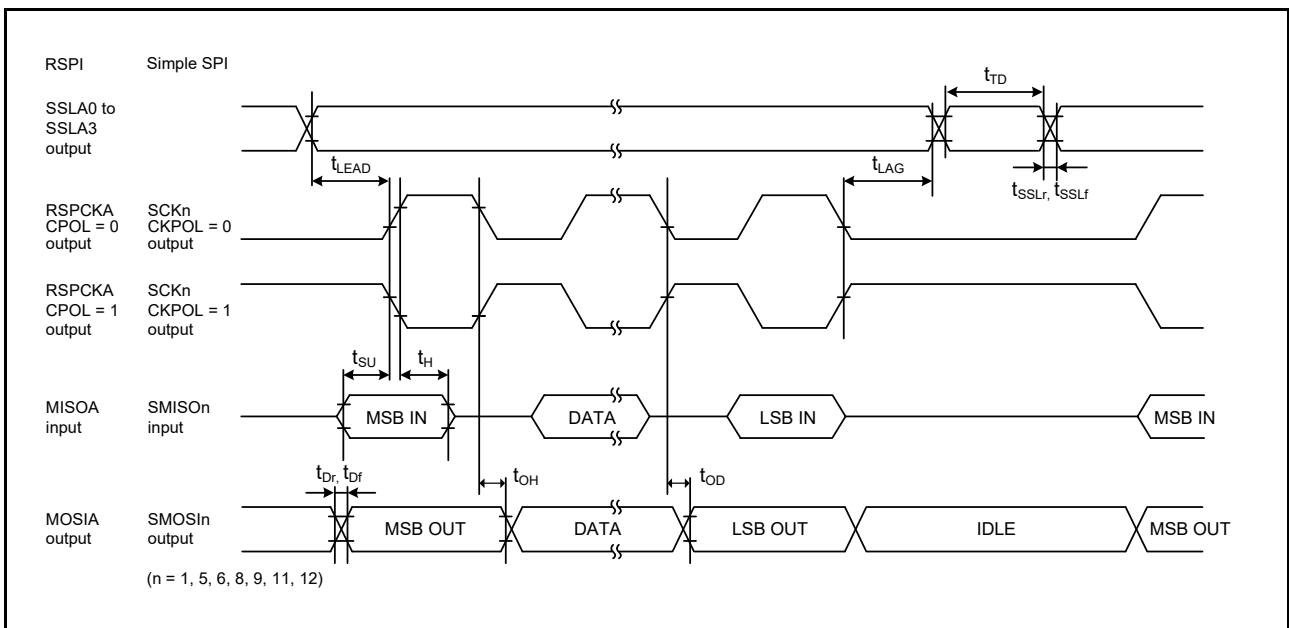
RSPI Simple SPI

SSLA0 to SSLA3 output

$t_{TD}$

$t_{LEAD}$

$t_{LAG}$

$t_{SSLr}, t_{SSLf}$

RSPCKA CPOL = 0 output

SCKn CKPOL = 0 output

RSPCKA CPOL = 1 output

SCKn CKPOL = 1 output

$t_{SU}$

$t_H$

MISOA input

SMISOn input

MSB IN

DATA

LSB IN

MSB IN

$t_{Dr}, t_{Df}$

$t_{OH}$

$t_{OD}$

MOSIA output

SMOSIn output

MSB OUT

DATA

LSB OUT

IDLE

MSB OUT

(n = 1, 5, 6, 8, 9, 11, 12)